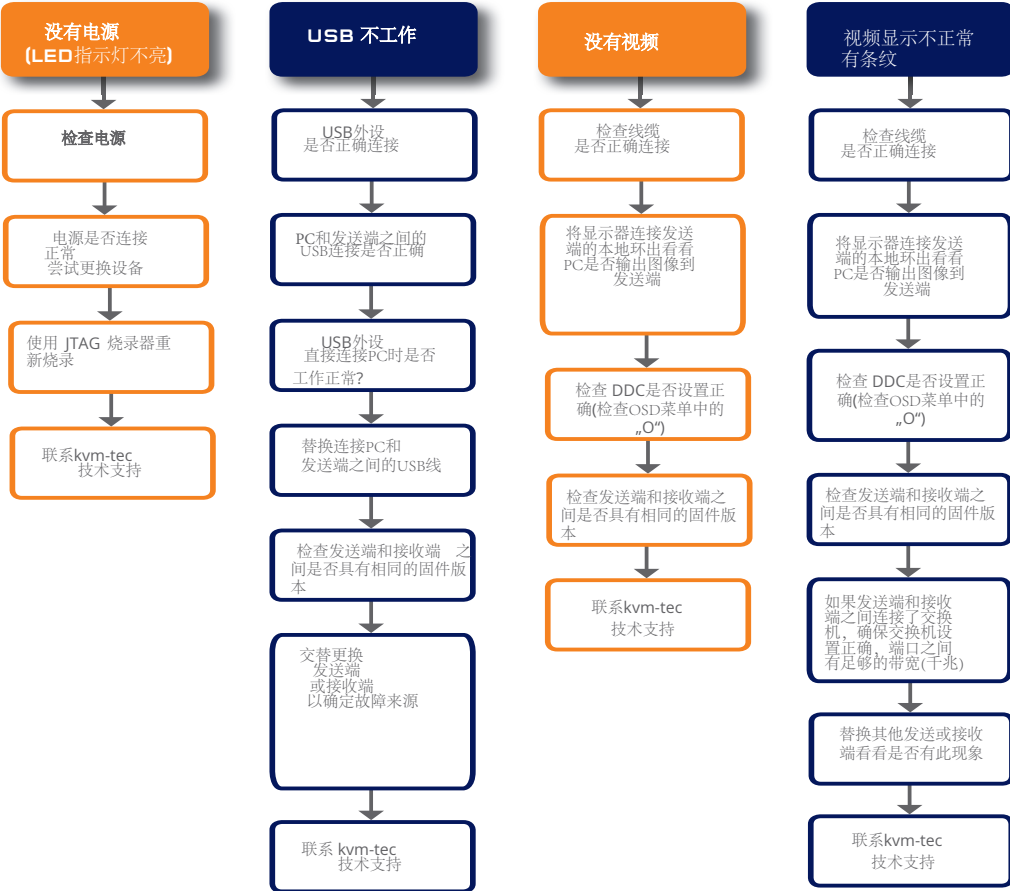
没有电源
(LED指示灯不亮)

检查电源

电源是否连接正常
尝试更换设备

使用 JTAG 烧录器重新烧录

联系kvm-tec
技术支持

USB 不工作

USB外设
是否正确连接

PC和发送端之间的USB连接是否正确

USB外设
直接连接PC时是否工作正常?

替换连接PC和发送端之间的USB线

检查发送端和接收端 之间是否具有相同的固件版本

交替更换
发送端
或接收端
以确定故障来源

联系 kvm-tec
技术支持

没有视频

检查线缆
是否正确连接

将显示器连接发送端的本地环出看看PC是否输出图像到发送端

检查 DDC是否设置正确(检查OSD菜单中的„O“)

检查发送端和接收端之间是否具有相同的固件版本

联系kvm-tec
技术支持

视频显示不正常
有条纹

检查线缆
是否正确连接

将显示器连接发送端的本地环出看看PC是否输出图像到发送端

检查 DDC是否设置正确(检查OSD菜单中的„O“)

检查发送端和接收端之间是否具有相同的固件版本

如果发送端和接收端之间连接了交换机，确保交换机设置正确，端口之间有足够的带宽(千兆)

替换其他发送或接收端看看是否有此现象

联系kvm-tec
技术支持